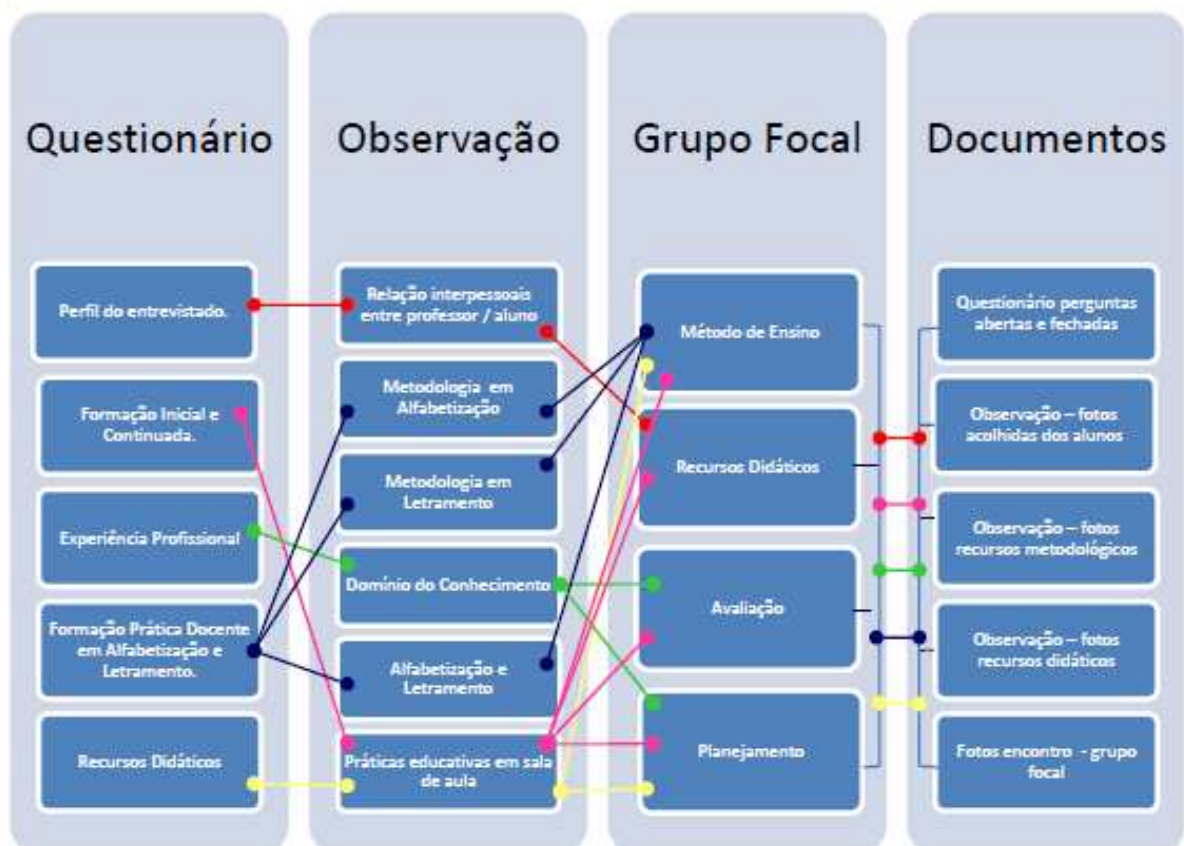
Questionário

Perfil do entrevistado.

Formação Inicial e Continuada.

Experiência Profissional

Formação Prática Docente em Alfabetização e Letramento.

Recursos Didáticos

Observação

Relação interpessoais entre professor / aluno

Metodologia em Alfabetização

Metodologia em Letramento

Domínio do Conhecimento

Alfabetização e Letramento

Práticas educativas em sala de aula

Grupo Focal

Método de Ensino

Recursos Didáticos

Avaliação

Planejamento

Documentos

Questionário perguntas abertas e fechadas

Observação – fotos acolhidas dos alunos

Observação – fotos recursos metodológicos

Observação – fotos recursos didáticos

Fotos encontro - grupo focal